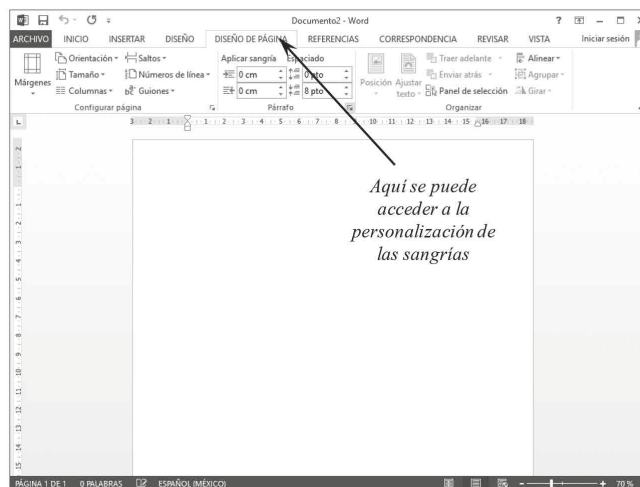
Documento2 - Word

ARCHIVO INICIO INSERTAR DISEÑO DISEÑO DE PÁGINA REFERENCIAS CORRESPONDENCIA REVISAR VISTA Iniciar sesión

Márgenes Orientación Tamaño Columnas Saltos Números de línea Guiones
Configurar página

Aplicar sangría 0 cm 0 cm Espaciado 0 pto 8 pto
Párrafo

Posición Ajustar texto Traer adelante Enviar atrás Panel de selección Alinear Agrupar Girar
Organizar

Aquí se puede acceder a la personalización de las sangrías

PÁGINA 1 DE 1 0 PALABRAS ESPAÑOL (MÉXICO) 70 %